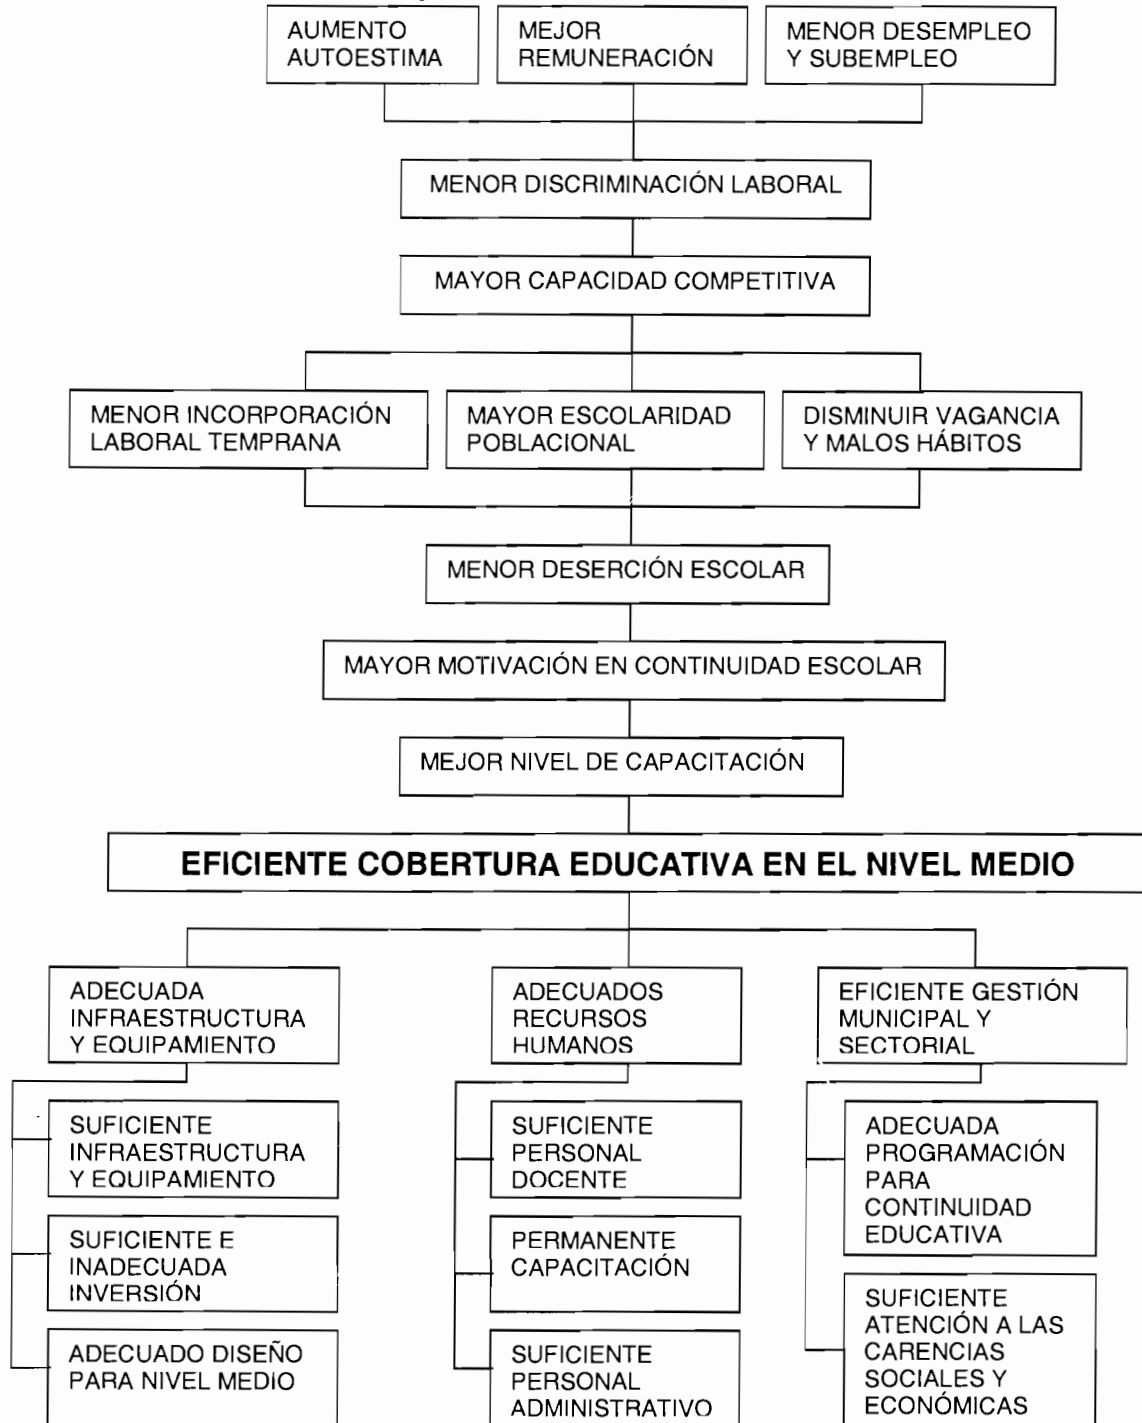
AUMENTO AUTOESTIMA

MEJOR REMUNERACIÓN

MENOR DESEMPLEO Y SUBEMPLEO

MENOR DISCRIMINACIÓN LABORAL

MAYOR CAPACIDAD COMPETITIVA

MENOR INCORPORACIÓN LABORAL TEMPRANA

MAYOR ESCOLARIDAD POBLACIONAL

DISMINUIR VAGANCIA Y MALOS HÁBITOS

MENOR DESERCIÓN ESCOLAR

MAYOR MOTIVACIÓN EN CONTINUIDAD ESCOLAR

MEJOR NIVEL DE CAPACITACIÓN

EFICIENTE COBERTURA EDUCATIVA EN EL NIVEL MEDIO

ADECUADA INFRAESTRUCTURA Y EQUIPAMIENTO

ADECUADOS RECURSOS HUMANOS

EFICIENTE GESTIÓN MUNICIPAL Y SECTORIAL

SUFICIENTE INFRAESTRUCTURA Y EQUIPAMIENTO

SUFICIENTE E INADECUADA INVERSIÓN

ADECUADO DISEÑO PARA NIVEL MEDIO

SUFICIENTE PERSONAL DOCENTE

PERMANENTE CAPACITACIÓN

SUFICIENTE PERSONAL ADMINISTRATIVO

ADECUADA PROGRAMACIÓN PARA CONTINUIDAD EDUCATIVA

SUFICIENTE ATENCIÓN A LAS CARENCIAS SOCIALES Y ECONÓMICAS